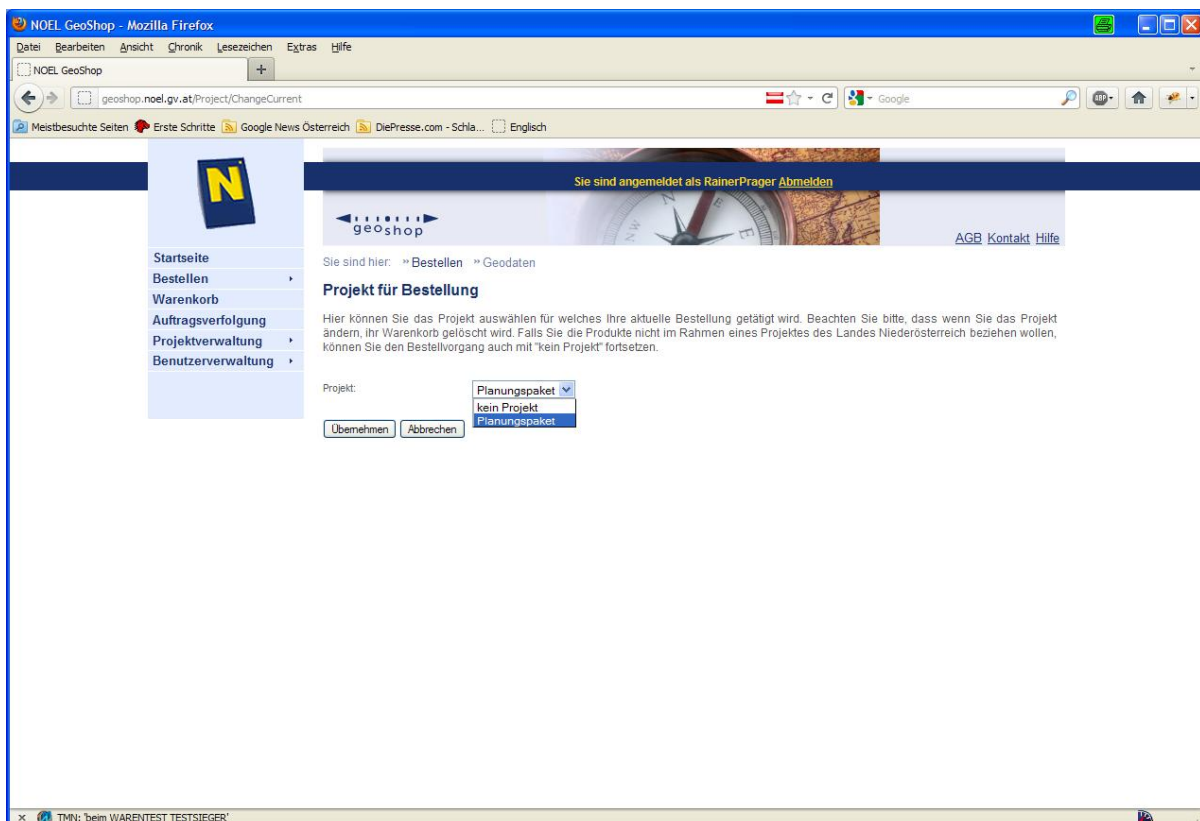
NOEL GeoShop - Mozilla Firefox

Datei Bearbeiten Ansicht Chronik Lesezeichen Extras Hilfe

NOEL GeoShop +

geoshop.noel.gv.at/Project/ChangeCurrent

Google

Meistbesuchte Seiten Erste Schritte Google News Österreich DiePresse.com - Schla... Englisch

Sie sind angemeldet als RainerPrager Abmelden

geoshop

AGB Kontakt Hilfe

Startseite
Bestellen
Warenkorb
Auftragsverfolgung
Projektverwaltung
Benutzerverwaltung

Sie sind hier: » Bestellen » Geodaten

Projekt für Bestellung

Hier können Sie das Projekt auswählen für welches Ihre aktuelle Bestellung getätigt wird. Beachten Sie bitte, dass wenn Sie das Projekt ändern, ihr Warenkorb gelöscht wird. Falls Sie die Produkte nicht im Rahmen eines Projektes des Landes Niederösterreich beziehen wollen, können Sie den Bestellvorgang auch mit "kein Projekt" fortsetzen.

Projekt: Planungspaket
kein Projekt
Planungspaket

Übernehmen Abbrechen

TMN: 'beim WARENTEST TESTSIEGER'